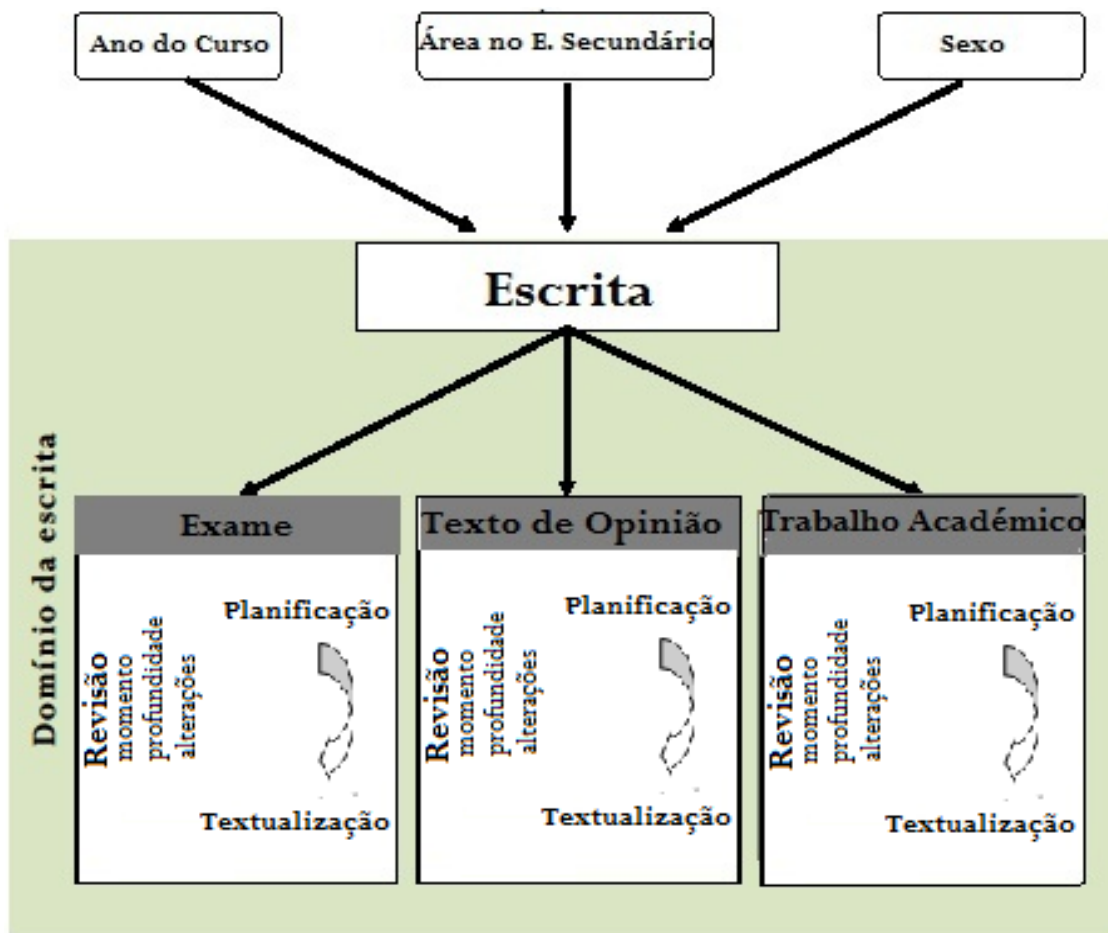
Ano do Curso

Área no E. Secundário

Sexo

Escrita

Domínio da escrita

Exame

Planificação

Revisão
momento
profundidade
alterações

Textualização

Texto de Opinião

Planificação

Revisão
momento
profundidade
alterações

Textualização

Trabalho Académico

Planificação

Revisão
momento
profundidade
alterações

Textualização